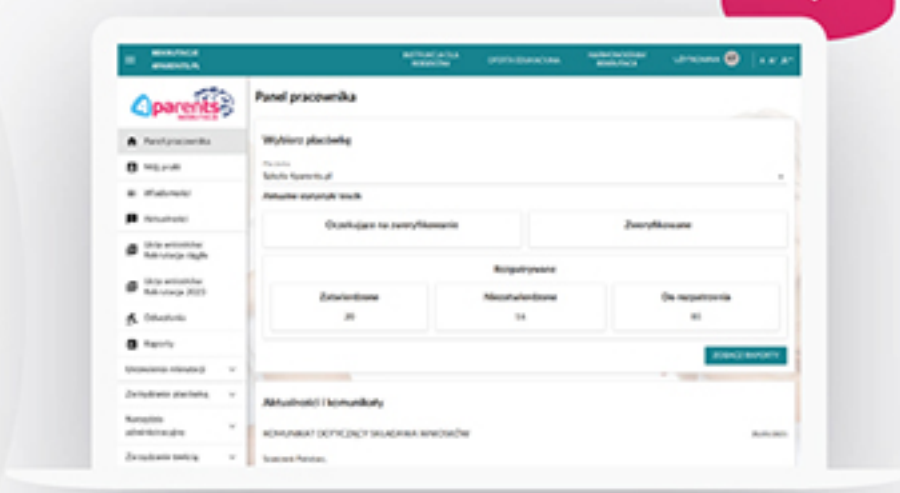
REKRUTACJE 4PARENTS.PL

INSTRUKCJA DLA RODZICÓW

OFERTA EDUKACYJNA

HARMONOGRAM REKRUTACJI

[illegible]

4parents REKRUTACJE

Panel pracownika

Mój profil

Wiadomości

Aktualności

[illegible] Rekrutacja ciągła

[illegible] Rekrutacja 2023

Odwołania

Raporty

Ustawienia informacji

Zarządzanie placówką

Narzędzia administracyjne

Zarządzanie bazą

Panel pracownika

Wybierz placówkę

Placówka

Szkoła 4parents.pl

Aktualne statystyki wnioski

Oczekujące na zweryfikowanie

Zweryfikowane

Rozpatrywane

Zatwierdzone

39

Niezatwierdzone

14

Do rozpatrzenia

80

ZOBACZ RAPORTY

Aktualności i komunikaty

KOMUNIKAT DOTYCZĄCY SKŁADANIA WNIOSKÓW

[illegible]

Szanowni Państwo,